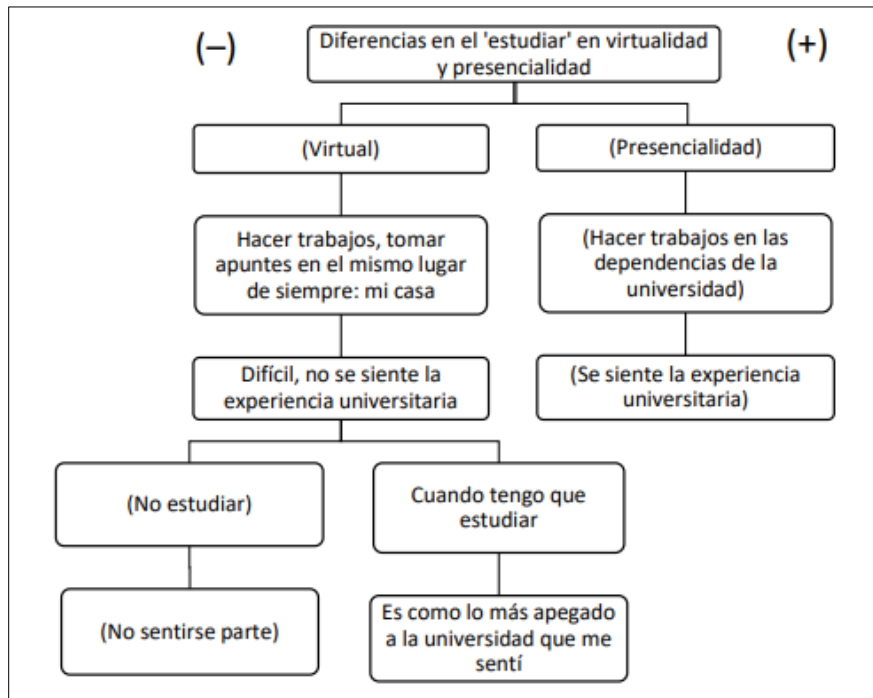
(−)

Diferencias en el 'estudiar' en virtualidad y presencialidad

(+)

(Virtual)

(Presencialidad)

Hacer trabajos, tomar apuntes en el mismo lugar de siempre: mi casa

(Hacer trabajos en las dependencias de la universidad)

Difícil, no se siente la experiencia universitaria

(Se siente la experiencia universitaria)

(No estudiar)

Cuando tengo que estudiar

(No sentirse parte)

Es como lo más apegado a la universidad que me sentí